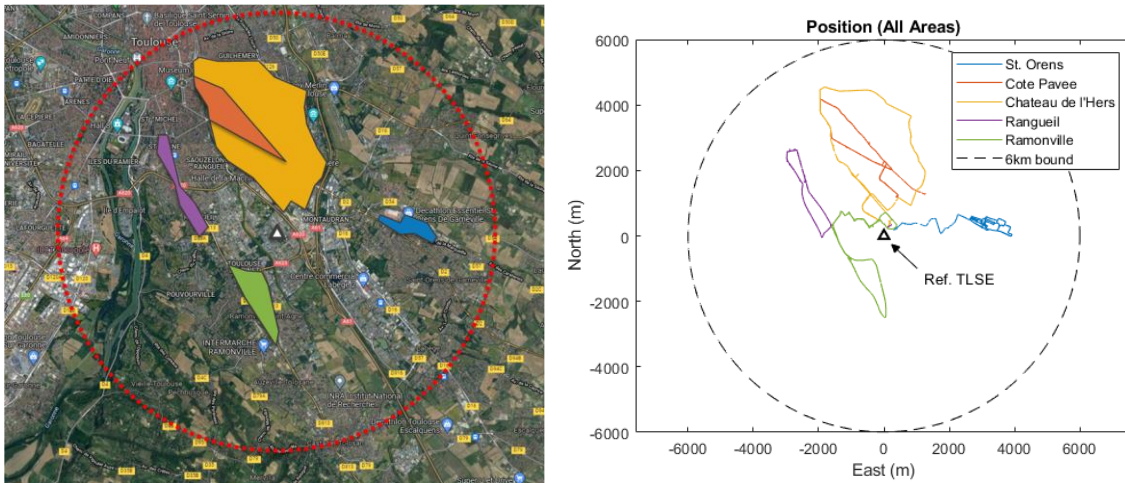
Toulouse
GUILHEMERY
SAINT-MICHEL
PATTE D'OIE
ARENE
BAGATELLE
ILES DU RAMIER
RANGUEIL
Halle de la Machine
MONTAUDRAN
Decathlon Essentiels
TOULOUSE
Centre commercial
POUVOURVILLE
INTERMARCHÉ RAMONVILLE

Position (All Areas)

St. Orens
Cote Pavee
Chateau de l'Hers
Rangueil
Ramonville
6km bound

Ref. TLSE

North (m)
6000
4000
2000
0
-2000
-4000
-6000

East (m)
-6000
-4000
-2000
0
2000
4000
6000